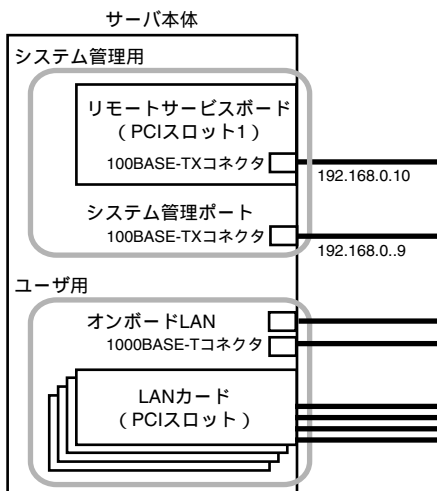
サーバ本体

システム管理用

リモートサービスボード
(PCIスロット1)

100BASE-TXコネクタ

192.168.0.10

システム管理ポート

100BASE-TXコネクタ

192.168.0..9

ユーザ用

オンボードLAN

1000BASE-Tコネクタ

LANカード
(PCIスロット)